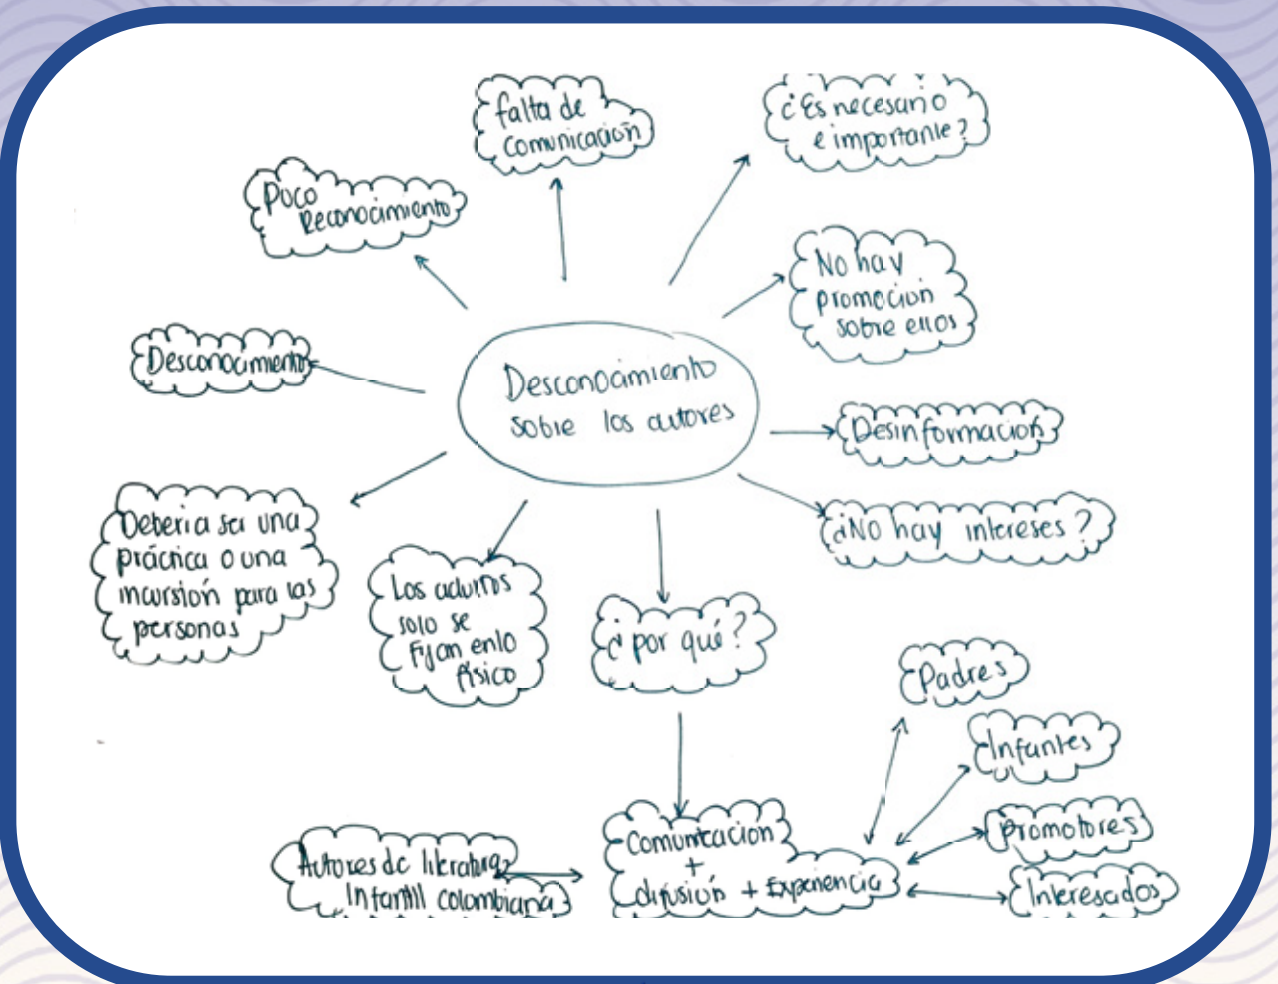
Desconocimiento sobre los autores

Poco Reconocimiento

falta de comunicación

¿Es necesario e importante?

No hay promoción sobre ellos

Desconocimiento

Desinformación

¿No hay intereses?

Debería ser una práctica o una incursión para las personas

Los adultos solo se fijan en lo físico

¿por qué?

Padres

Infantes

Promotores

Interesados

Autores de literatura Infantil colombiana

Comunicación + difusión + Experiencia